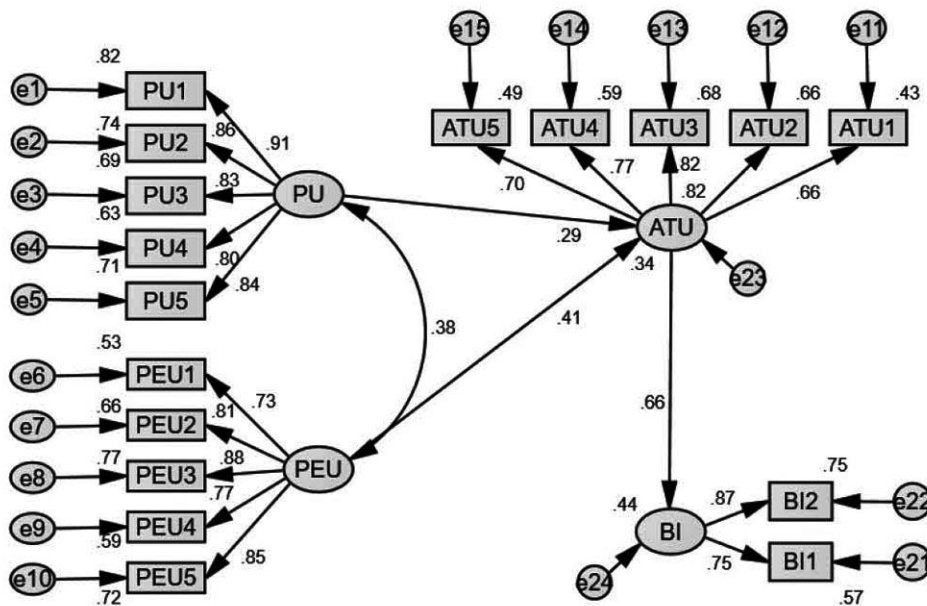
e15 e14 e13 e12 e11
.49 .59 .68 .66 .43
ATU5 ATU4 ATU3 ATU2 ATU1
.70 .77 .82 .82 .66
ATU
.29
.34
e23

.82
e1 PU1
.74
e2 PU2
.69
e3 PU3
.63
e4 PU4
.71
e5 PU5
.86 .91 .83 .80 .84
PU

.38
.41

.53
e6 PEU1
.66
e7 PEU2
.77
e8 PEU3
e9 PEU4
.59
e10 PEU5
.72
.73 .81 .88 .77 .85
PEU

.66
.75
.44
BI
.87
BI2 e22
.75
BI1 e21
e24
.57